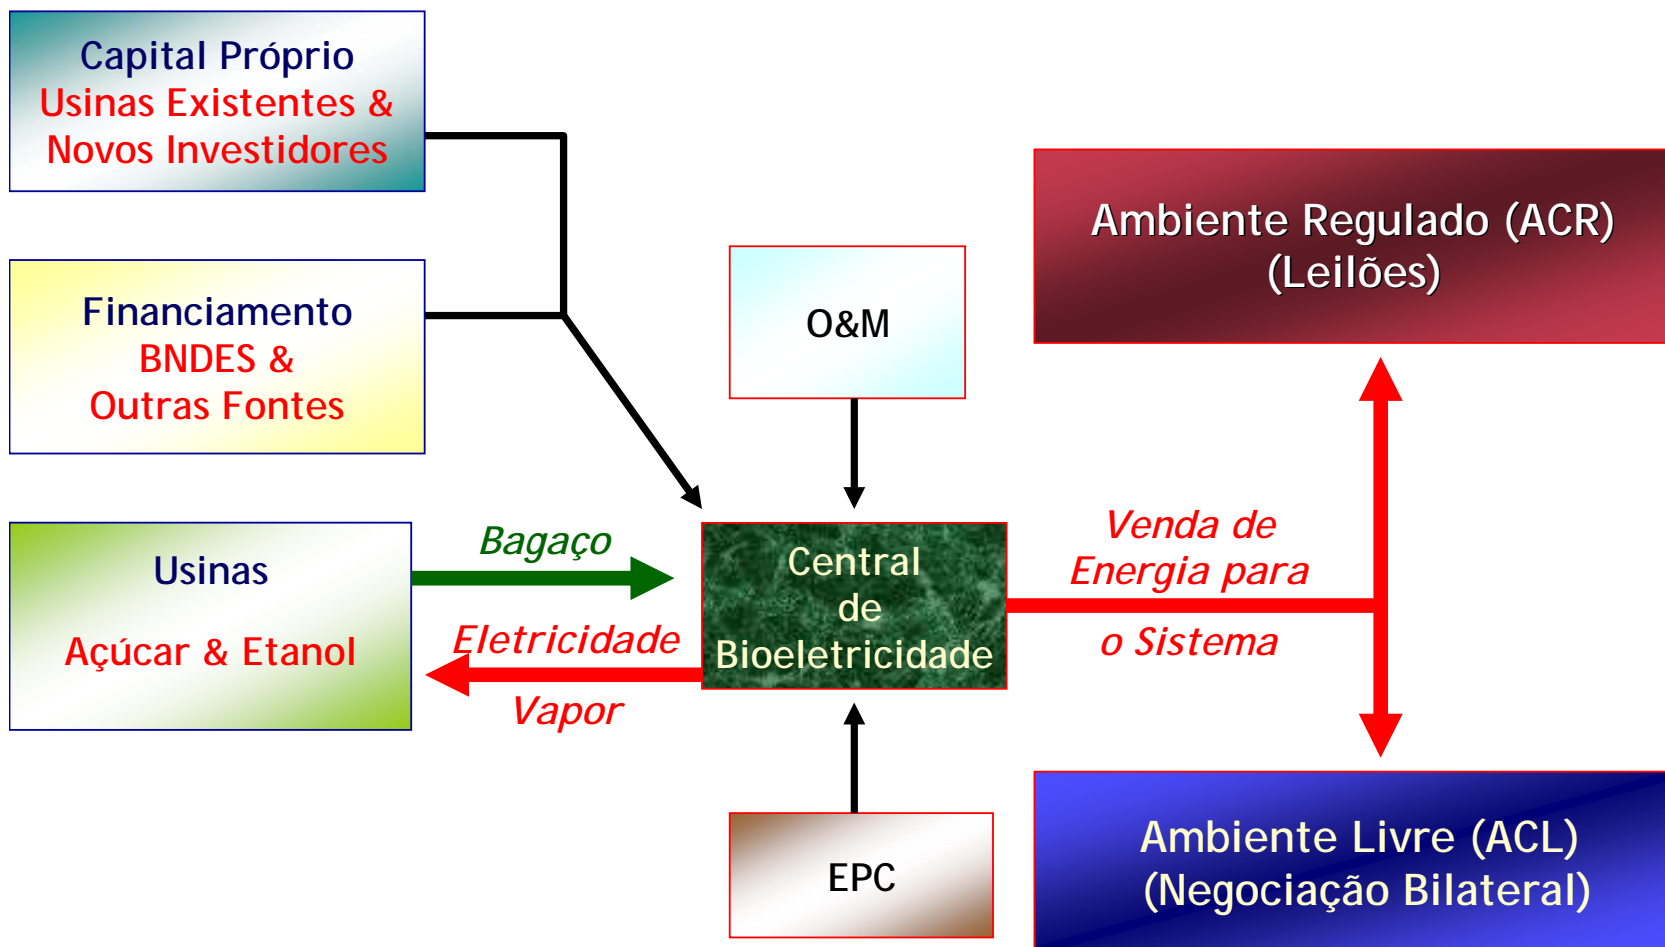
Capital Próprio
Usinas Existentes &
Novos Investidores

Financiamento
BNDES &
Outras Fontes

Usinas
Açúcar & Etanol

O&M

Ambiente Regulado (ACR)
(Leilões)

Bagaço

Eletricidade

Vapor

Central
de
Bioeletricidade

Venda de
Energia para
o Sistema

EPC

Ambiente Livre (ACL)
(Negociação Bilateral)